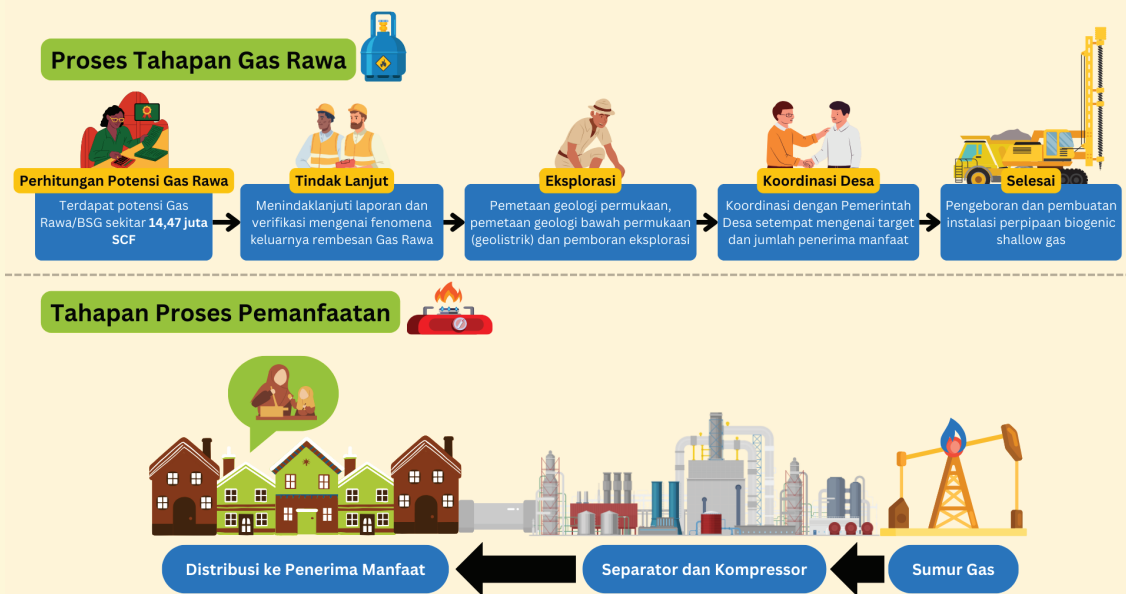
Proses Tahapan Gas Rawa

Perhitungan Potensi Gas Rawa

Terdapat potensi Gas Rawa/BSG sekitar **14,47 juta SCF**

Tindak Lanjut

Menindaklanjuti laporan dan verifikasi mengenai fenomena keluarnya rembesan Gas Rawa

Eksplorasi

Pemetaan geologi permukaan, pemetaan geologi bawah permukaan (geolistrik) dan pemboran eksplorasi

Koordinasi Desa

Koordinasi dengan Pemerintah Desa setempat mengenai target dan jumlah penerima manfaat

Selesai

Pengeboran dan pembuatan instalasi perpipaan biogenic shallow gas

Tahapan Proses Pemanfaatan

Distribusi ke Penerima Manfaat

Separator dan Kompressor

Sumur Gas